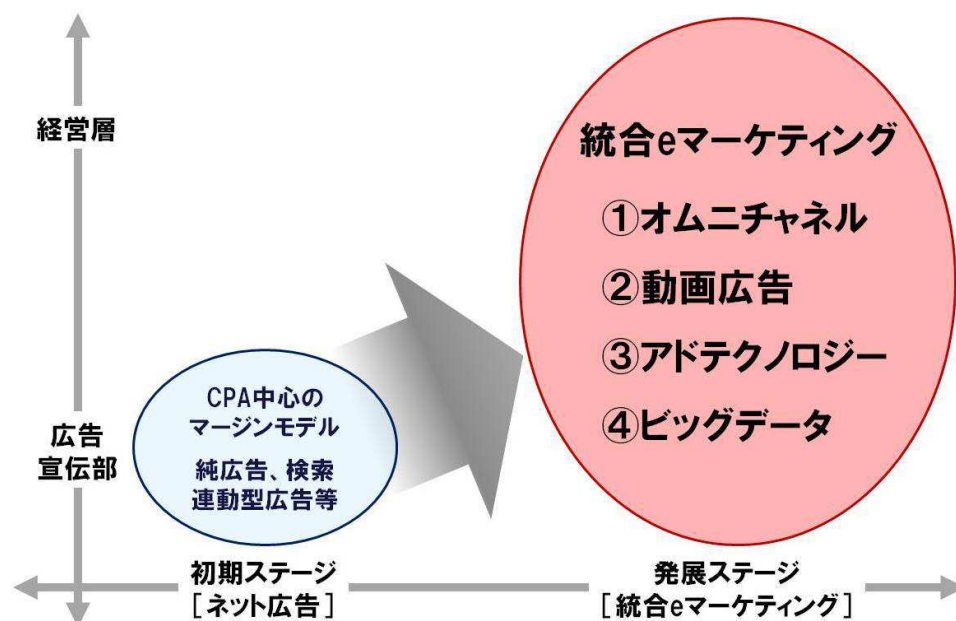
経営層

統合eマーケティング

①オムニチャネル

②動画広告

③アドテクノロジー

④ビッグデータ

CPA中心のマージンモデル

純広告、検索連動型広告等

広告宣伝部

初期ステージ
［ネット広告］

発展ステージ
［統合eマーケティング］